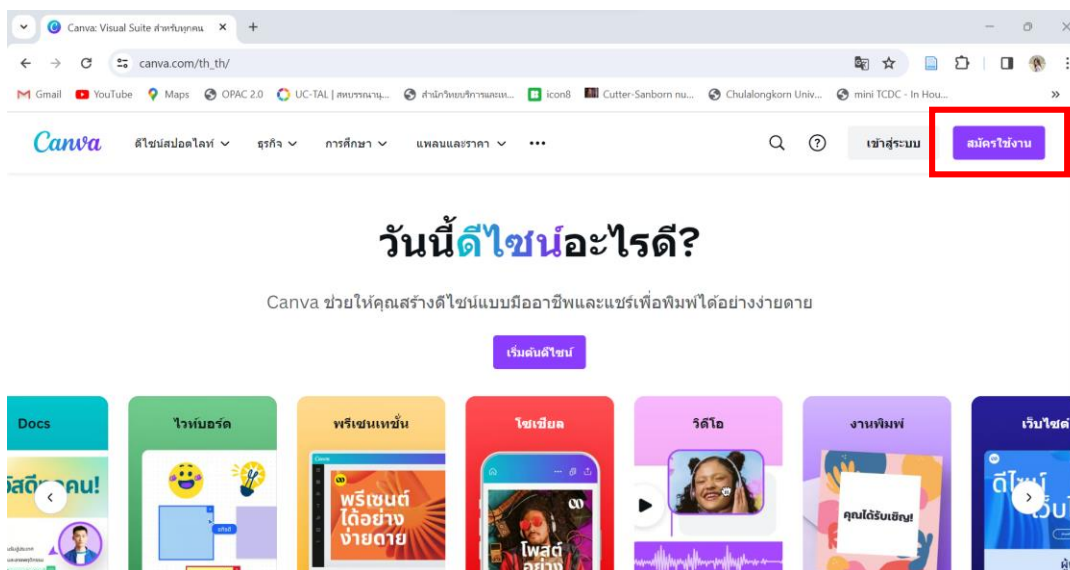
Canva: Visual Suite สำหรับทุกคน ×

canva.com/th_th/

Gmail YouTube Maps OPAC 2.0 UC-TAL | สหบรรณานุ... สำนักวิทยบริการและเท... icon8 Cutter-Sanborn nu... Chulalongkorn Univ... mini TCDC - In Hou... »

Canva ดีไซน์สปอตไลท์ ธุรกิจ การศึกษา แพลนและราคา •••

เข้าสู่ระบบ สมัครใช้งาน

วันนี้ดีไซน์อะไรดี?

Canva ช่วยให้คุณสร้างดีไซน์แบบมืออาชีพและแชร์เพื่อพิมพ์ได้อย่างง่ายดาย

เริ่มต้นดีไซน์

Docs

ไวท์บอร์ด

พรีเซนเทชั่น

โซเชียล

วิดีโอ

งานพิมพ์

เว็บไซต์

ดีไซน์ คน!

พรีเซนต์ ได้อย่าง ง่ายดาย

โพสต์ อย่าง

คุณได้รับเชิญ!

ดีไซน์ เว็บ